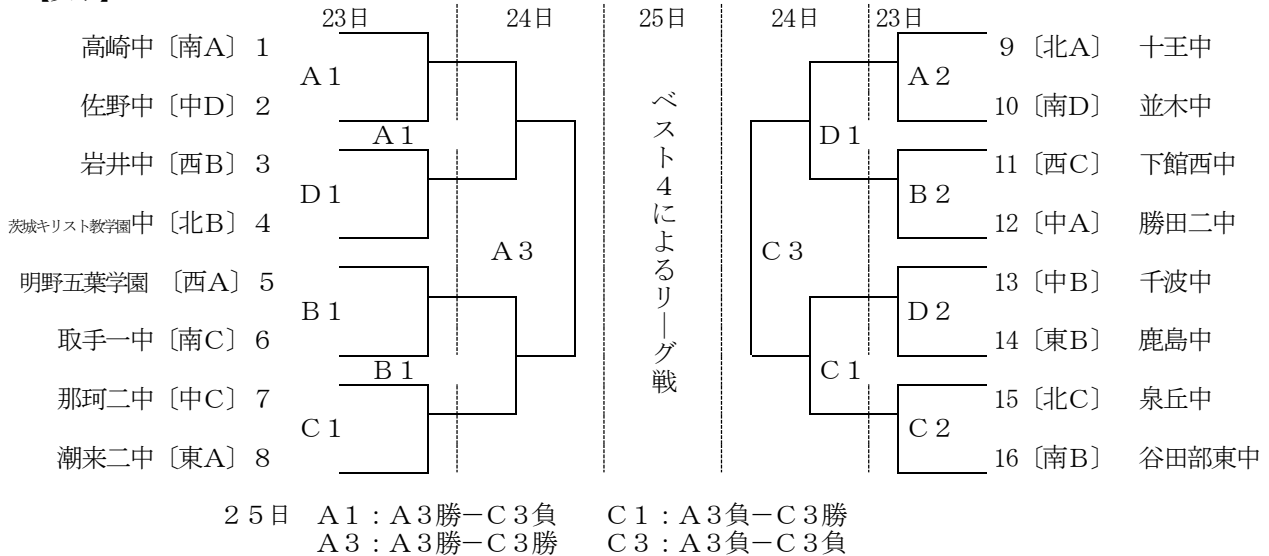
23日 24日 25日 24日 23日

高崎中〔南A〕1
佐野中〔中D〕2
岩井中〔西B〕3
茨城キリスト教学園中〔北B〕4
明野五葉学園〔西A〕5
取手一中〔南C〕6
那珂二中〔中C〕7
潮来二中〔東A〕8

A1
A1
D1
A3
B1
B1
C1

ベスト4によるリーグ戦

A2
D1
B2
C3
D2
C1
C2

9〔北A〕 十王中
10〔南D〕 並木中
11〔西C〕 下館西中
12〔中A〕 勝田二中
13〔中B〕 千波中
14〔東B〕 鹿島中
15〔北C〕 泉丘中
16〔南B〕 谷田部東中

25日 A1：A3勝−C3負 C1：A3負−C3勝
A3：A3勝−C3勝 C3：A3負−C3負